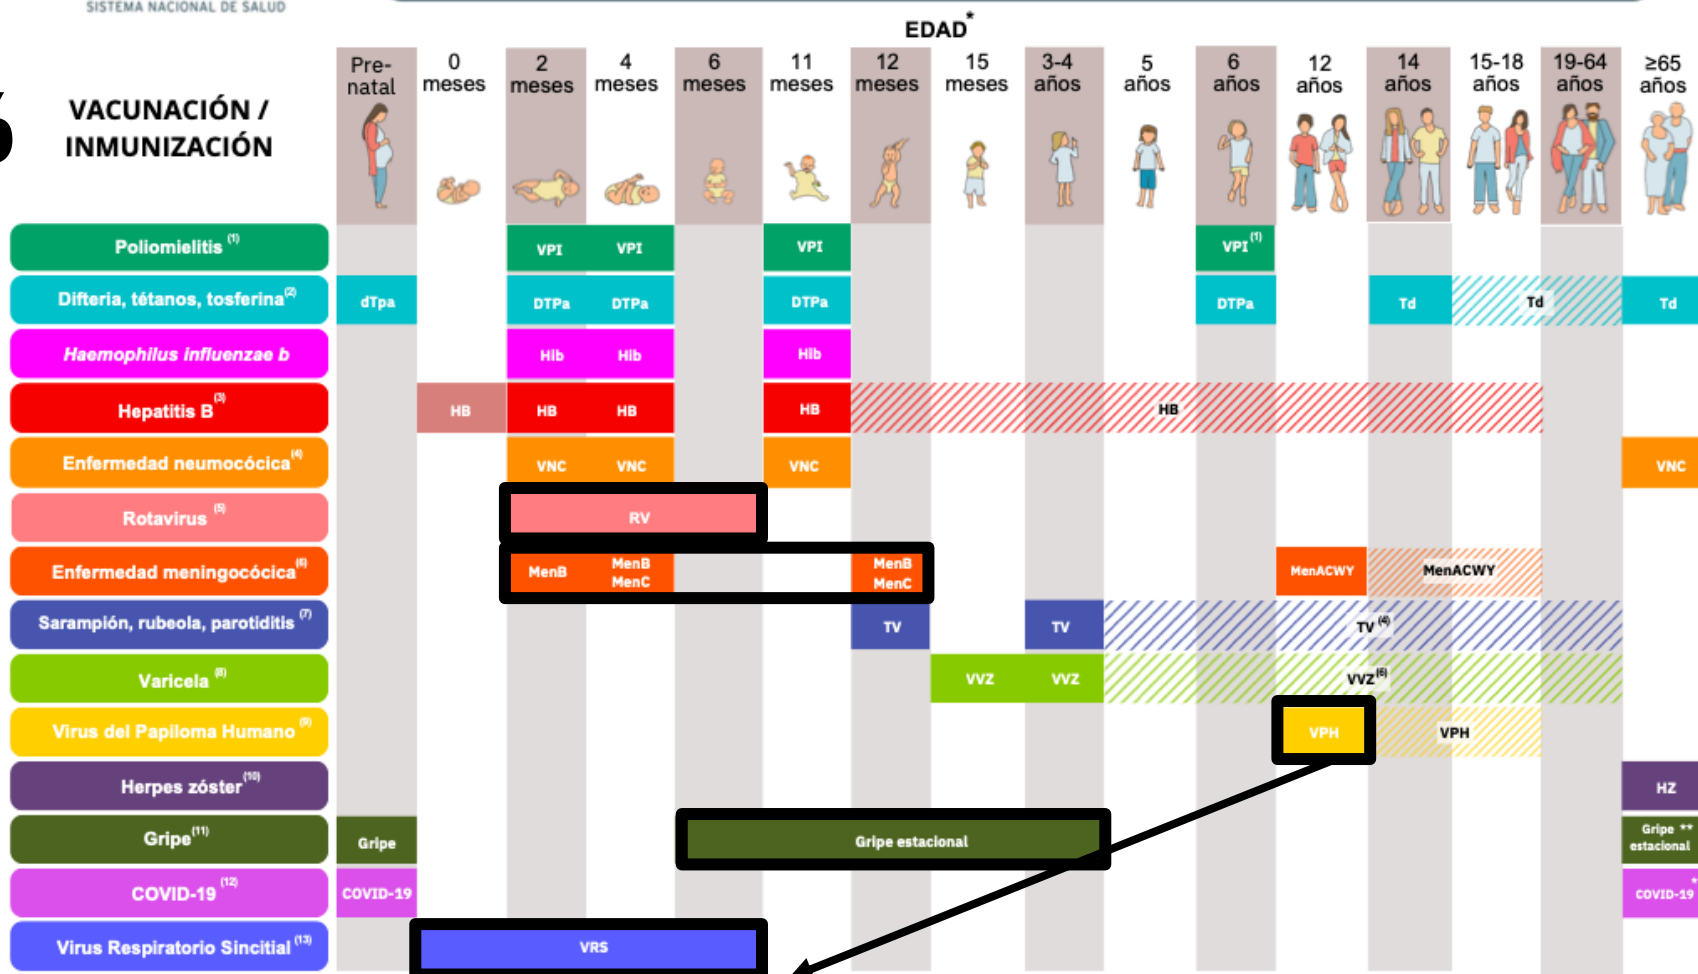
SISTEMA NACIONAL DE SALUD

EDAD*

VACUNACIÓN / INMUNIZACIÓN

| | Pre-natal | 0 meses | 2 meses | 4 meses | 6 meses | 11 meses | 12 meses | 15 meses | 3-4 años | 5 años | 6 años | 12 años | 14 años | 15-18 años | 19-64 años | ≥65 años |
|---|---|---|---|---|---|---|---|---|---|---|---|---|---|---|---|---|
| Poliomielitis $^{(1)}$ | | | VPI | VPI | | VPI | | | | | VPI $^{(1)}$ | | | | | |
| Difteria, tétanos, tosferina $^{(2)}$ | dTpa | | DTPa | DTPa | | DTPa | | | | | DTPa | | Td | Td | | Td |
| Haemophilus influenzae b | | | Hib | Hib | | Hib | | | | | | | | | | |
| Hepatitis B $^{(3)}$ | | HB | HB | HB | | HB | HB | | | | | | | | | |
| Enfermedad neumocócica $^{(4)}$ | | | VNC | VNC | | VNC | | | | | | | | | | VNC |
| Rotavirus $^{(5)}$ | | | RV | | | | | | | | | | | | | |
| Enfermedad meningocócica $^{(6)}$ | | | MenB | MenB MenC | | | MenB MenC | | | | | MenACWY | MenACWY | | | |
| Sarampión, rubeola, parotiditis $^{(7)}$ | | | | | | | TV | | TV | | | TV $^{(4)}$ | | | | |
| Varicela $^{(8)}$ | | | | | | | | VVZ | VVZ | | | VVZ $^{(6)}$ | | | | |
| Virus del Papiloma Humano $^{(9)}$ | | | | | | | | | | | | VPH | VPH | | | |
| Herpes zóster $^{(10)}$ | | | | | | | | | | | | | | | | HZ |
| Gripe $^{(11)}$ | Gripe | | | | Gripe estacional | | | | | | | | | | | Gripe ** estacional |
| COVID-19 $^{(12)}$ | COVID-19 | | | | | | | | | | | | | | | COVID-19 * |
| Virus Respiratorio Sincitial $^{(13)}$ | | VRS | | | | | | | | | | | | | | |